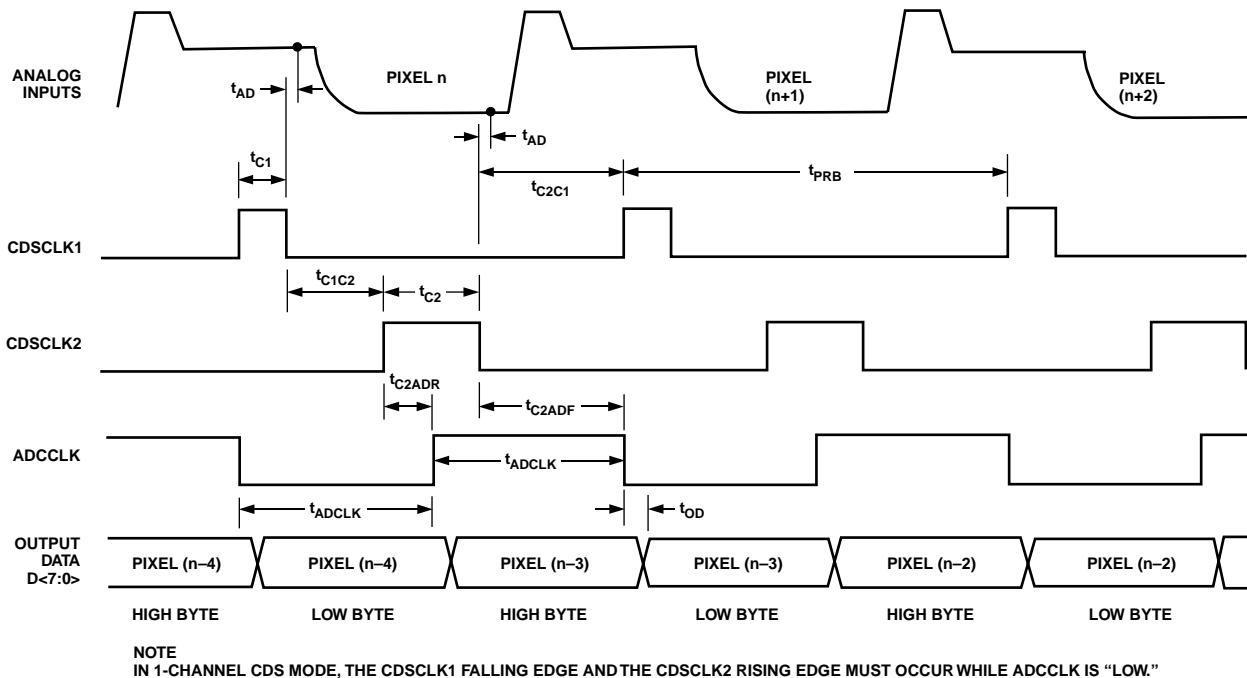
ANALOG INPUTS

PIXEL n

PIXEL (n+1)

PIXEL (n+2)

$t_{AD}$

$t_{AD}$

$t_{C1}$

$t_{C2C1}$

$t_{PRB}$

CDSCLK1

$t_{C1C2}$

$t_{C2}$

CDSCLK2

$t_{C2ADR}$

$t_{C2ADF}$

ADCCLK

$t_{ADCLK}$

$t_{ADCLK}$

$t_{OD}$

OUTPUT DATA D<7:0>

| PIXEL (n–4) | PIXEL (n–4) | PIXEL (n–3) | PIXEL (n–3) | PIXEL (n–2) | PIXEL (n–2) |
|---|---|---|---|---|---|
| HIGH BYTE | LOW BYTE | HIGH BYTE | LOW BYTE | HIGH BYTE | LOW BYTE |

NOTE
IN 1-CHANNEL CDS MODE, THE CDSCLK1 FALLING EDGE AND THE CDSCLK2 RISING EDGE MUST OCCUR WHILE ADCCLK IS "LOW."